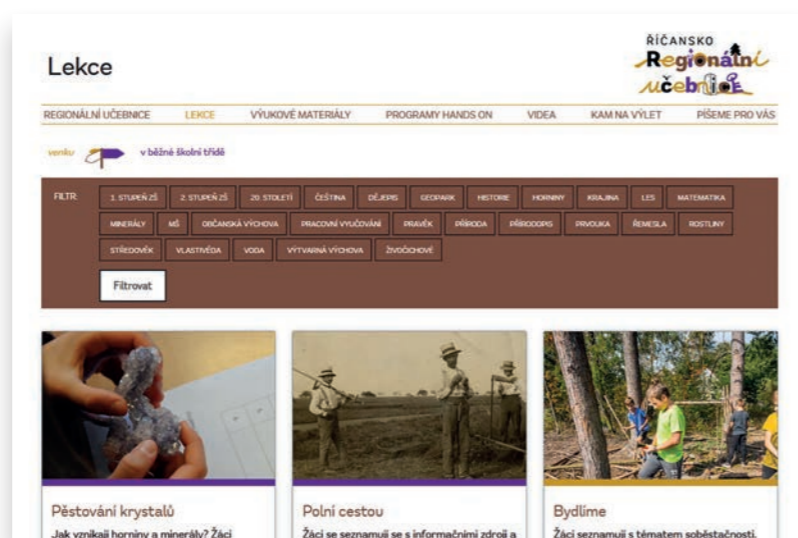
Lekce

ŘÍČANSKO
Regionální
učebnice

REGIONÁLNÍ UČEBNICE LEKCE VÝUKOVÉ MATERIÁLY PROGRAMY HANDS ON VIDEA KAM NA VÝLET PÍŠEME PRO VÁS

venku v běžné školní třídě

FILTR: 1. STUPEŇ ZŠ 2. STUPEŇ ZŠ 20. STOLETÍ ČEŠTINA DĚJEPIS GEOPARK HISTORIE HORNINY KRAJINA LES MATEMATIKA MINERÁLY MŠ OBČANSKÁ VÝCHOVA PRACOVNÍ VYUČOVÁNÍ PRAVĚK PŘÍRODA PŘÍRODOPIS PRVOUKA ŘEMESLA ROSTLINY STŘEDOVĚK VLASTIVĚDA VODA VÝTVARNÁ VÝCHOVA ŽIVOČICHOVÉ

Filtrovat

Pěstování krystalů
Jak vznikají horniny a minerály? Žáci

Polní cestou
Žáci se seznamují se s informačními zdroji a

Bydlíme
Žáci seznamují s tématem soběstačnosti.